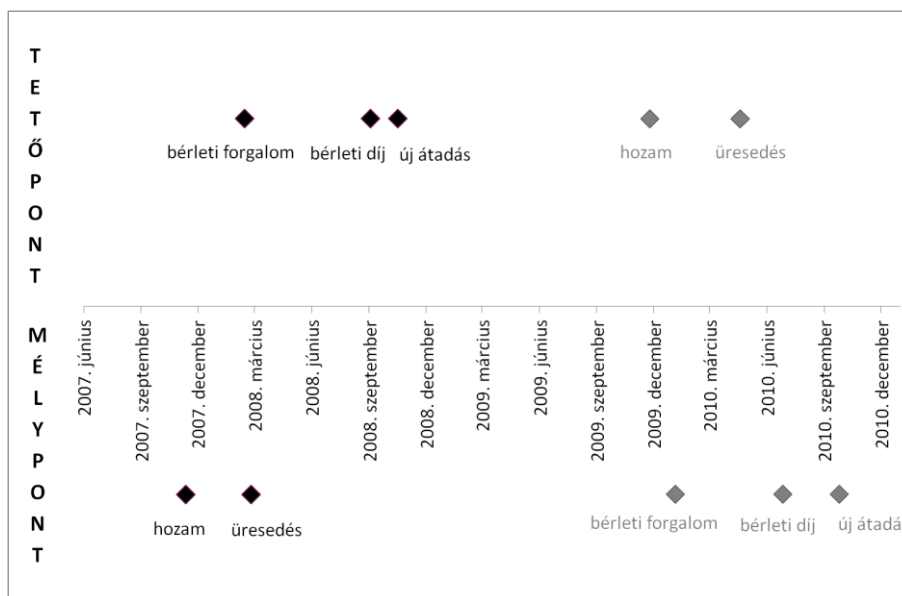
TETŐPONT

bérleti forgalom
bérleti díj
új átadás
hozam
üresedés

MÉLYPONT

2007. június
2007. szeptember
2007. december
2008. március
2008. június
2008. szeptember
2008. december
2009. március
2009. június
2009. szeptember
2009. december
2010. március
2010. június
2010. szeptember
2010. december

hozam
üresedés
bérleti forgalom
bérleti díj
új átadá